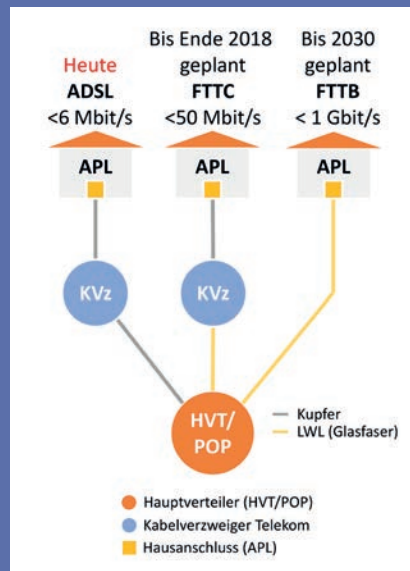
Heute
ADSL
<6 Mbit/s

Bis Ende 2018
geplant
FTTC
<50 Mbit/s

Bis 2030
geplant
FTTB
< 1 Gbit/s

APL

APL

APL

KVz

KVz

HVT/
POP

Kupfer
LWL (Glasfaser)

Hauptverteiler (HVT/POP)
Kabelverzweiger Telekom
Hausanschluss (APL)